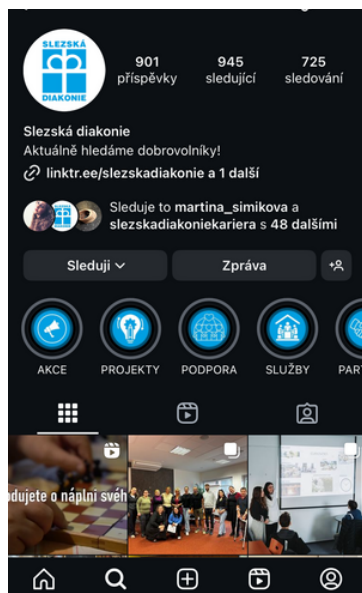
SLEZSKÁ DIAKONIE

901 příspěvky
945 sledující
725 sledování

Slezská diakonie
Aktuálně hledáme dobrovolníky!
linktr.ee/slezskadiakonie a 1 další

Sleduje to martina_simikova a slezskadiakoniekariera s 48 dalšími

Sleduji
Zpráva

AKCE
PROJEKTY
PODPORA
SLUŽBY
PAR

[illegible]dujete o náplni svéh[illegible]